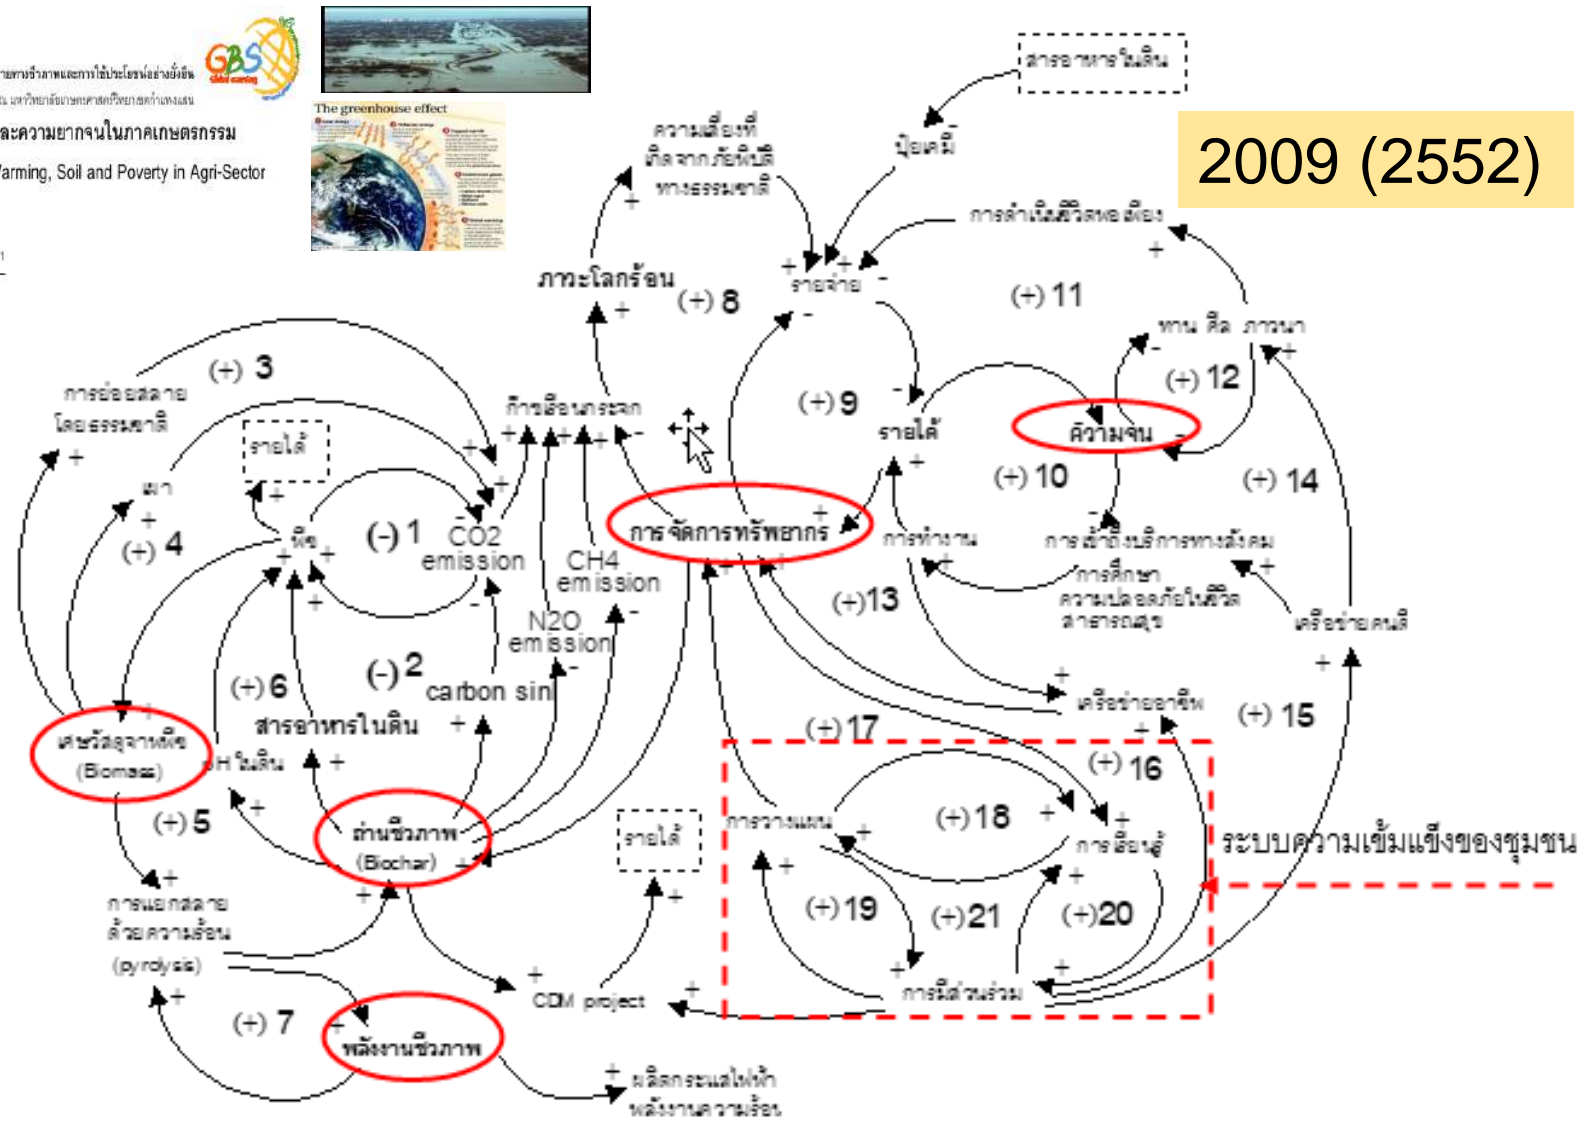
ายทรัพยากรชีวภาพและการใช้ประโยชน์อย่างยั่งยืน
น มหาวิทยาลัยเกษตรศาสตร์วิทยาเขตกำแพงแสน
ละความยากจนในภาคเกษตรกรรม
Warming, Soil and Poverty in Agri-Sector

GBS Global warming

The greenhouse effect

2009 (2552)

สารอาหารในดิน
ปุ๋ยเคมี
ความเสี่ยงที่เกิดจากภัยพิบัติทางธรรมชาติ
การดำเนินชีวิตพอเพียง
ภาวะโลกร้อน
(+) 8
รายจ่าย
(+) 11
ทาน ศีล ภาวนา
(+) 12
(+) 3
การย่อยสลายโดยธรรมชาติ
ก๊าซเรือนกระจก
(+) 9
รายได้
ความจน
รายได้
(+) 10
(+) 14
เผา
(+) 4
พืช
(-) 1
CO2 emission
CH4 emission
การจัดการทรัพยากร
การทำงาน
การเข้าถึงบริการทางสังคม
การศึกษา
ความปลอดภัยในชีวิต
สาธารณสุข
เครือข่ายคนดี
N2O emission
(+)13
(+) 6
(-) 2
carbon sink
เครือข่ายอาชีพ
(+) 15
เศษวัสดุจากพืช
(Biomass)
สารอาหารในดิน
pH ในดิน
(+) 17
(+) 16
ถ่านชีวภาพ
(Biochar)
รายได้
การวางแผน
(+)18
การเรียนรู้
ระบบความเข้มแข็งของชุมชน
(+) 5
การแยกสลายด้วยความร้อน
(pyrolysis)
(+)19
(+)21
(+)20
CDM project
การมีส่วนร่วม
(+) 7
พลังงานชีวภาพ
ผลิตกระแสไฟฟ้า
พลังงานความร้อน